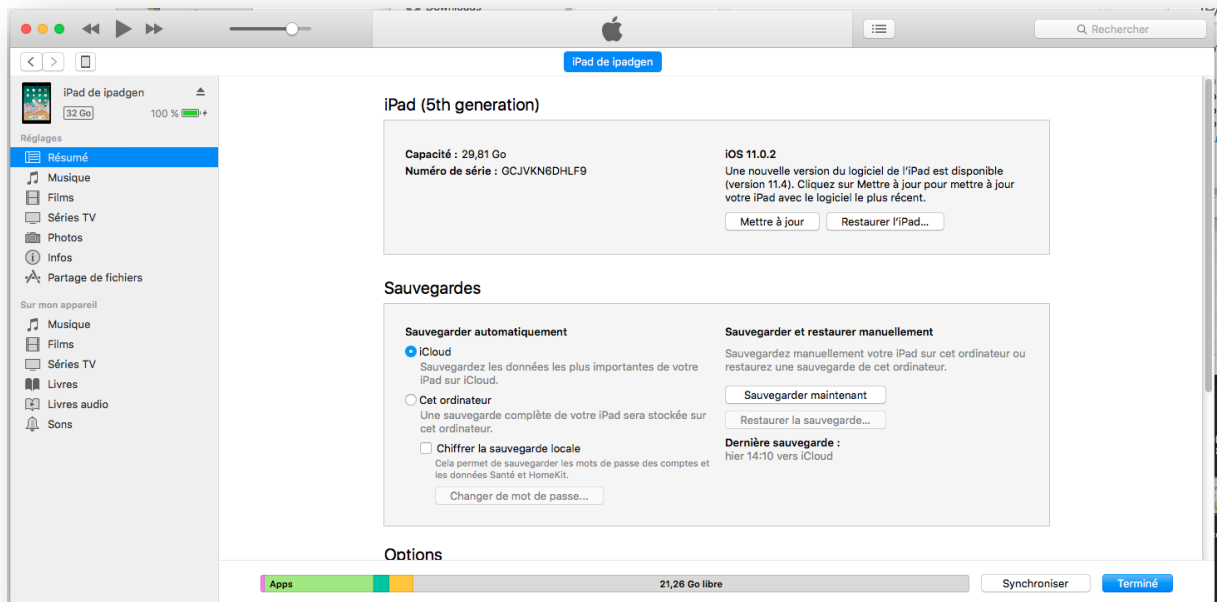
Downloads

Rechercher

iPad de ipadgen

iPad de ipadgen
32 Go
100 %

Réglages
Résumé
Musique
Films
Séries TV
Photos
Infos
Partage de fichiers

Sur mon appareil
Musique
Films
Séries TV
Livres
Livres audio
Sons

iPad (5th generation)

Capacité : 29,81 Go
Numéro de série : GCJVKN6DHLF9

iOS 11.0.2
Une nouvelle version du logiciel de l'iPad est disponible (version 11.4). Cliquez sur Mettre à jour pour mettre à jour votre iPad avec le logiciel le plus récent.

Mettre à jour
Restaurer l'iPad...

Sauvegardes

Sauvegarder automatiquement
iCloud
Sauvegardez les données les plus importantes de votre iPad sur iCloud.
Cet ordinateur
Une sauvegarde complète de votre iPad sera stockée sur cet ordinateur.
Chiffrer la sauvegarde locale
Cela permet de sauvegarder les mots de passe des comptes et les données Santé et HomeKit.
Changer de mot de passe...

Sauvegarder et restaurer manuellement
Sauvegardez manuellement votre iPad sur cet ordinateur ou restaurez une sauvegarde de cet ordinateur.
Sauvegarder maintenant
Restaurer la sauvegarde...
Dernière sauvegarde :
hier 14:10 vers iCloud

Options

Apps
21,26 Go libre
Synchroniser
Terminé